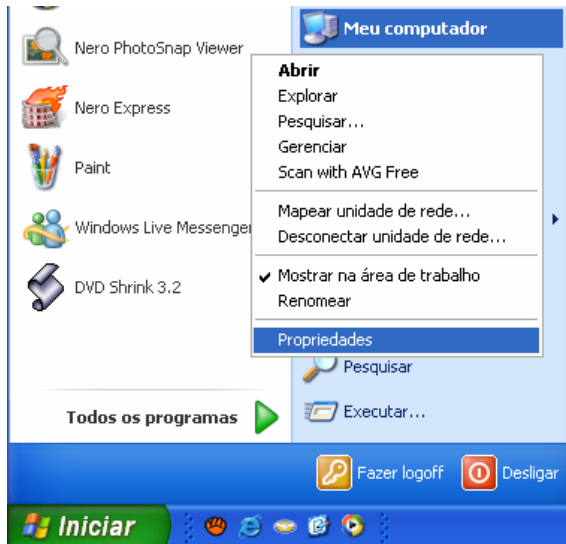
Meu computador

Nero PhotoSnap Viewer

Nero Express

Paint

Windows Live Messenger

DVD Shrink 3.2

Abrir
Explorar
Pesquisar...
Gerenciar
Scan with AVG Free

Mapear unidade de rede...
Desconectar unidade de rede...

Mostrar na área de trabalho
Renomear

Propriedades

Pesquisar

Todos os programas

Executar...

Fazer logoff

Desligar

Iniciar